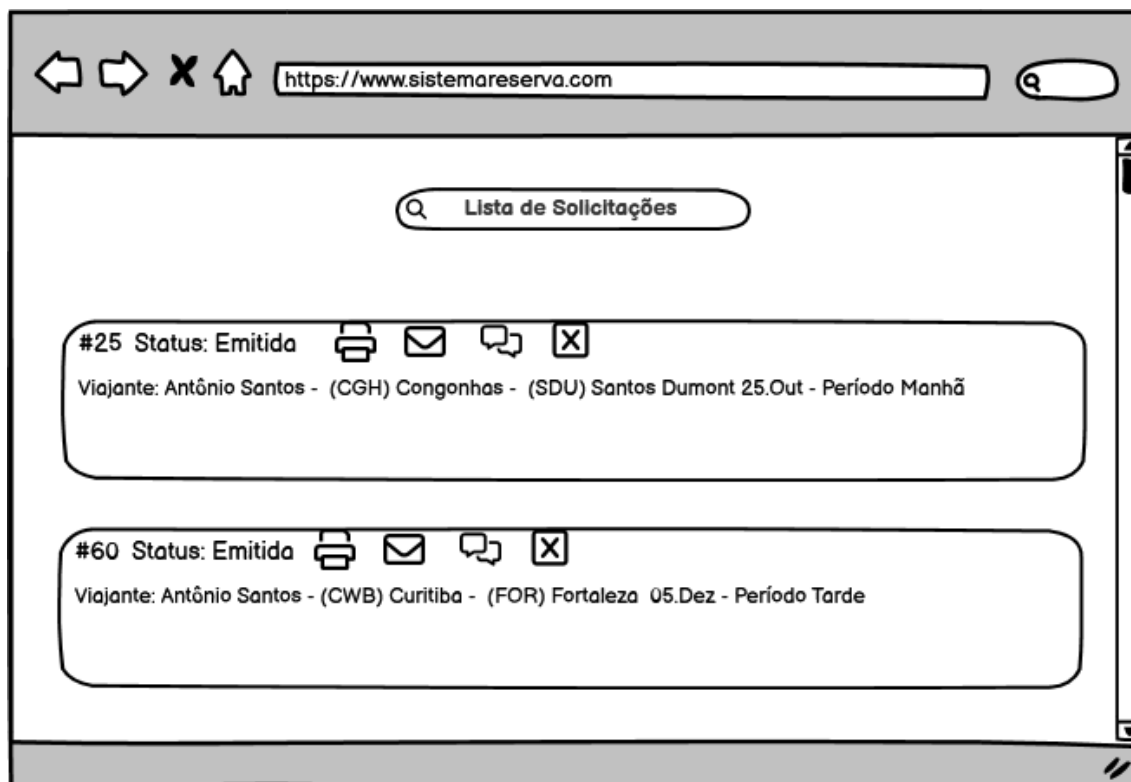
https://www.sistemareserva.com

Lista de Solicitações

#25 Status: Emitida

Viajante: Antônio Santos - (CGH) Congonhas - (SDU) Santos Dumont 25.Out - Período Manhã

#60 Status: Emitida

Viajante: Antônio Santos - (CWB) Curitiba - (FOR) Fortaleza 05.Dez - Período Tarde